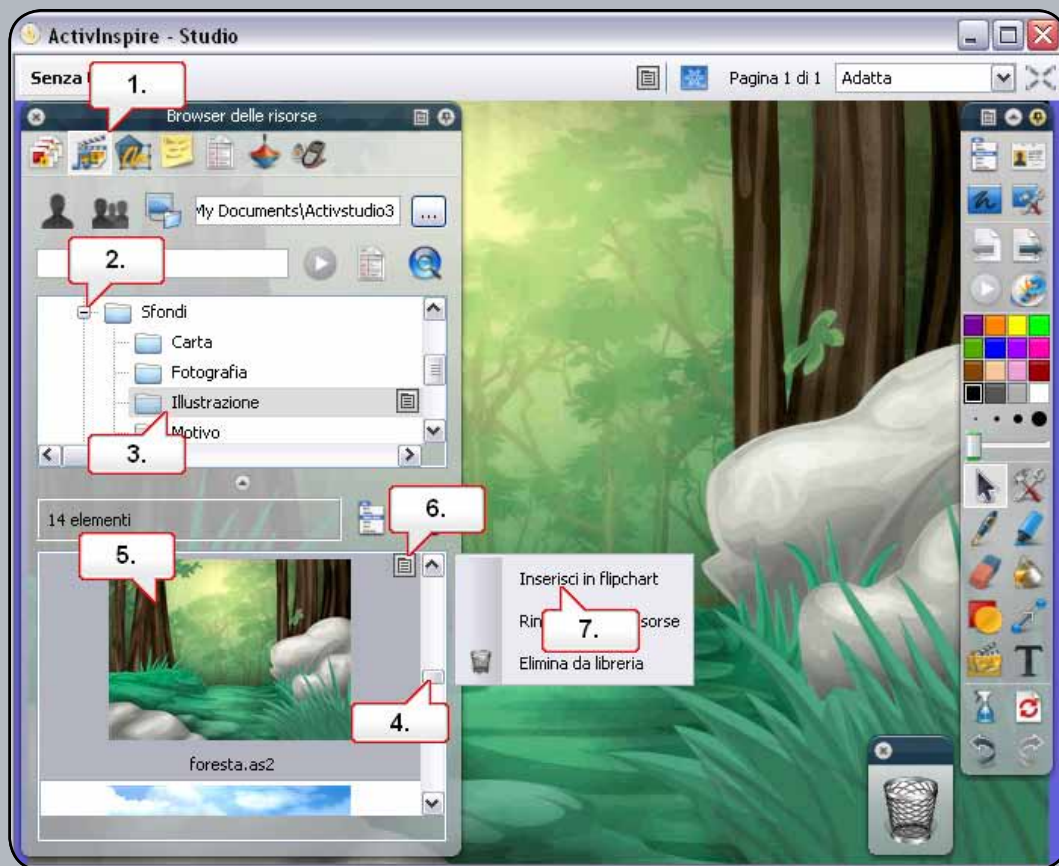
ActivInspire - Studio

Senza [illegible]

1.

Pagina 1 di 1

Adatta

Browser delle risorse

My Documents\Activstudio3

...

2.

Sfondi

Carta

Fotografia

Illustrazione

Motivo

3.

14 elementi

6.

5.

foresta.as2

4.

Inserisci in flipchart

Rin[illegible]sorse

7.

Elimina da libreria